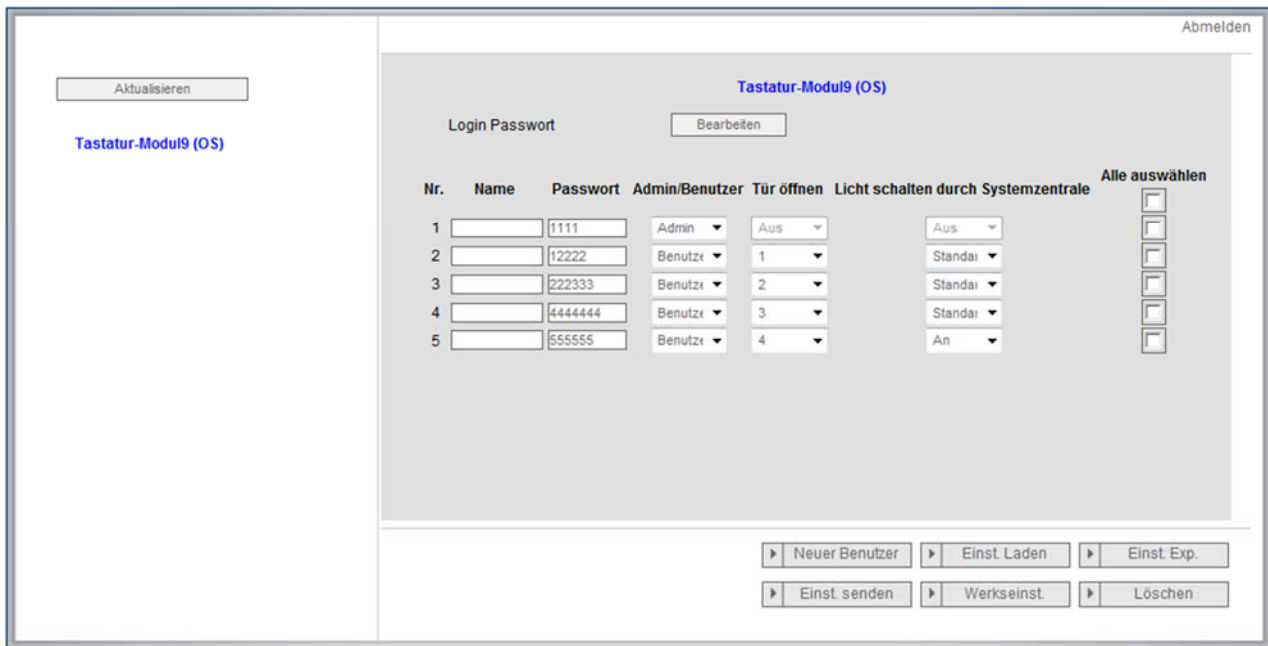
Abmelden

Aktualisieren

Tastatur-Modul9 (OS)

Tastatur-Modul9 (OS)

Login Passwort Bearbeiten

| Nr. | Name | Passwort | Admin/Benutzer | Tür öffnen | Licht schalten durch Systemzentrale | Alle auswählen |
|---|---|---|---|---|---|---|
| 1 | | 1111 | Admin | Aus | Aus | |
| 2 | | 12222 | Benutze | 1 | Standa | |
| 3 | | 222333 | Benutze | 2 | Standa | |
| 4 | | 4444444 | Benutze | 3 | Standa | |
| 5 | | 555555 | Benutze | 4 | An | |

Neuer Benutzer
Einst. Laden
Einst. Exp.
Einst. senden
Werkseinst.
Löschen